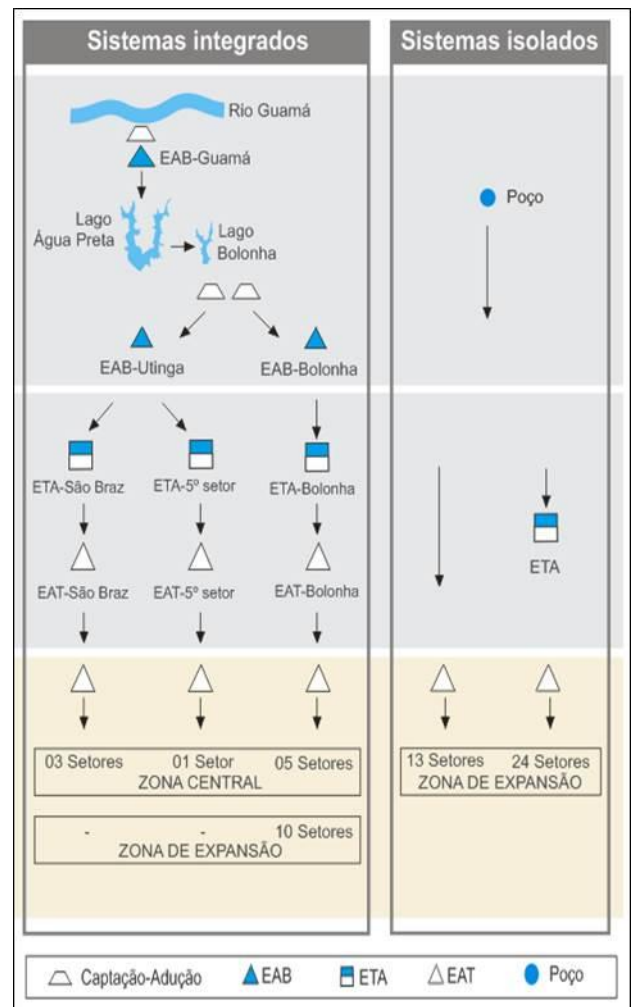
Sistemas integrados

Sistemas isolados

Rio Guamá

EAB-Guamá

Lago Água Preta

Lago Bolonha

EAB-Utinga

EAB-Bolonha

Poço

ETA-São Braz

ETA-5º setor

ETA-Bolonha

ETA

EAT-São Braz

EAT-5º setor

EAT-Bolonha

03 Setores 01 Setor 05 Setores
ZONA CENTRAL

- - 10 Setores
ZONA DE EXPANSÃO

13 Setores 24 Setores
ZONA DE EXPANSÃO

Captação-Adução EAB ETA EAT Poço